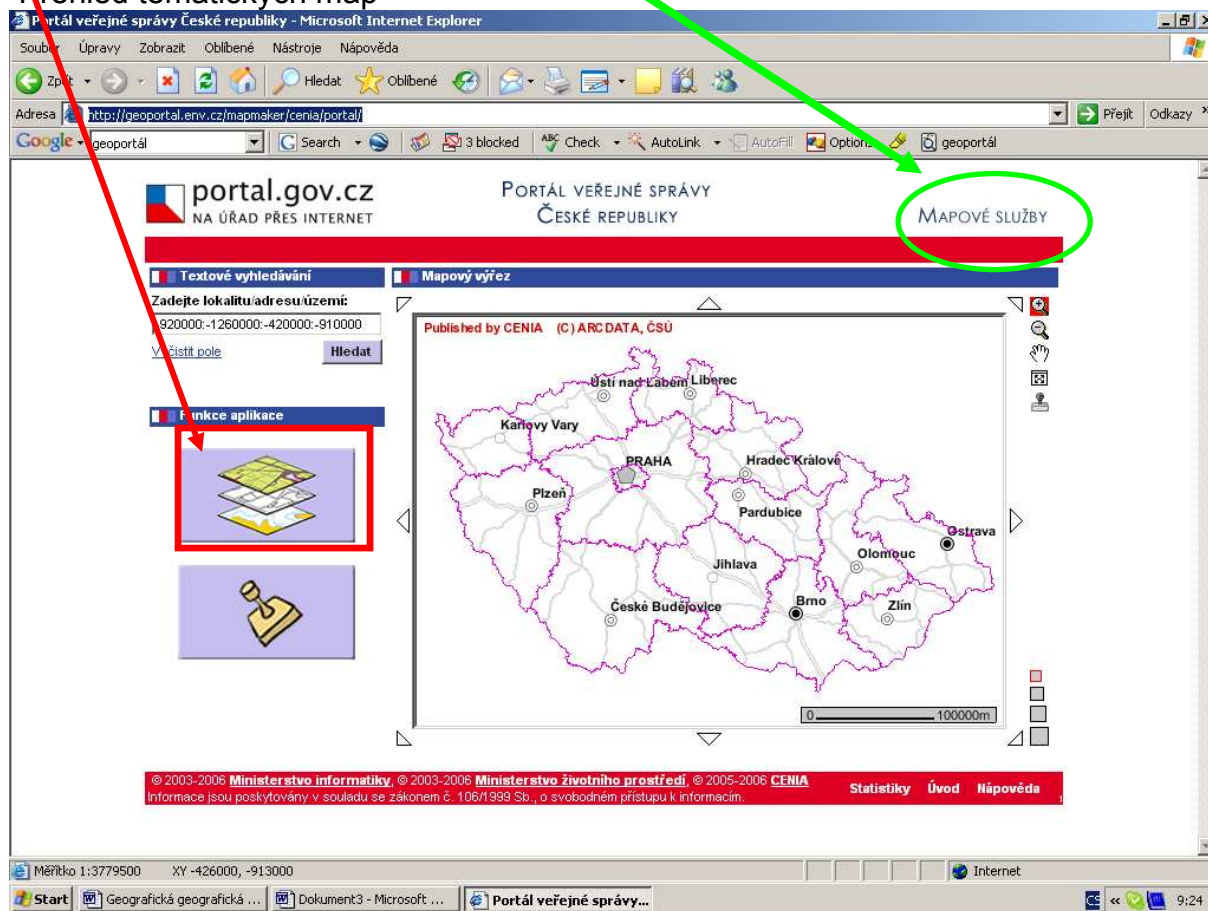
Přehled tematických map

Portál veřejné správy České republiky - Microsoft Internet Explorer

Soubor Úpravy Zobrazit Oblíbené Nástroje Nápověda

Zpět Hledat Oblíbené

Adresa http://geoportal.env.cz/mapmaker/cenia/portal/ Přejít Odkazy

Google geoportál Search 3 blocked Check AutoLink AutoFill Options geoportál

portal.gov.cz
NA ÚŘAD PŘES INTERNET

PORTÁL VEŘEJNÉ SPRÁVY
ČESKÉ REPUBLIKY

MAPOVÉ SLUŽBY

Textové vyhledávání

Zadejte lokalitu/adresu/území:

-920000:-1260000:-420000:-910000

Vyčistit pole

Hledat

Funkce aplikace

Mapový výřez

Published by CENIA (C) ARCDATA, ČSÚ

Ústí nad Labem Liberec Karlovy Vary PRAHA Hradec Králové Plzeň Pardubice Ostrava Olomouc Jihlava Brno České Budějovice Zlín

0 100000m

© 2003-2006 Ministerstvo informatiky, © 2003-2006 Ministerstvo životního prostředí, © 2005-2006 CENIA
Informace jsou poskytovány v souladu se zákonem č. 106/1999 Sb., o svobodném přístupu k informacím.

Statistiky Úvod Nápověda

Měřítko 1:3779500 XY -426000, -913000

Internet

Start Geografická geografická ... Dokument3 - Microsoft ... Portál veřejné správy...

CS 9:24